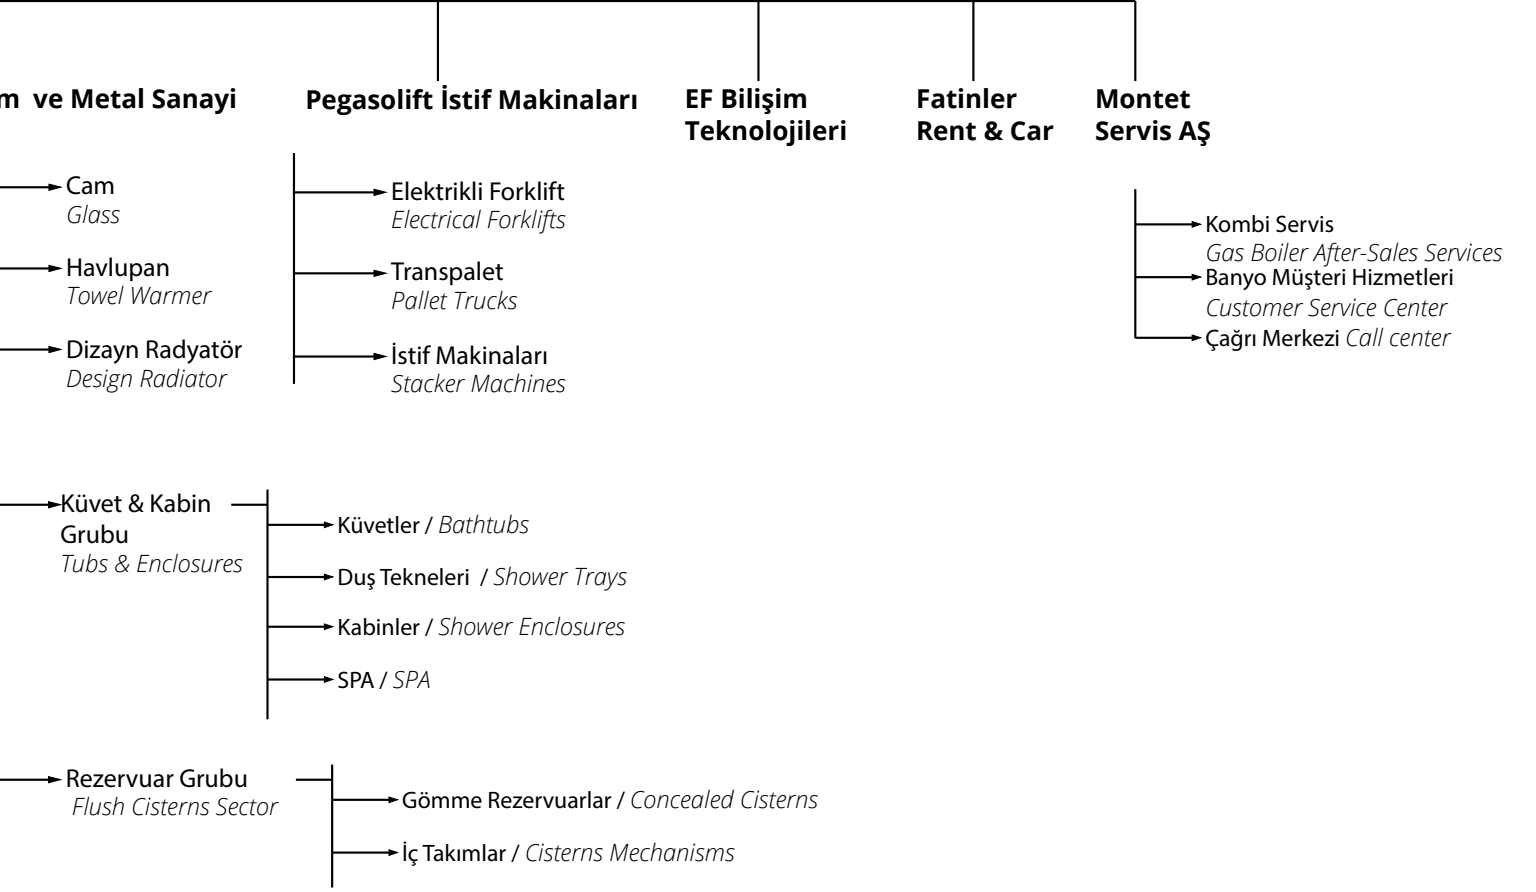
m ve Metal Sanayi

Cam
Glass

Havlupan
Towel Warmer

Dizayn Radyatör
Design Radiator

Küvet & Kabin Grubu
Tubs & Enclosures

Küvetler / Bathtubs

Duş Tekneleri / Shower Trays

Kabinler / Shower Enclosures

SPA / SPA

Rezervuar Grubu
Flush Cisterns Sector

Gömme Rezervuarlar / Concealed Cisterns

İç Takımlar / Cisterns Mechanisms

Pegasolift İstif Makinaları

Elektrikli Forklift
Electrical Forklifts

Transpalet
Pallet Trucks

İstif Makinaları
Stacker Machines

EF Bilişim Teknolojileri

Fatinler Rent & Car

Montet Servis AŞ

Kombi Servis
Gas Boiler After-Sales Services

Banyo Müşteri Hizmetleri
Customer Service Center

Çağrı Merkezi Call center